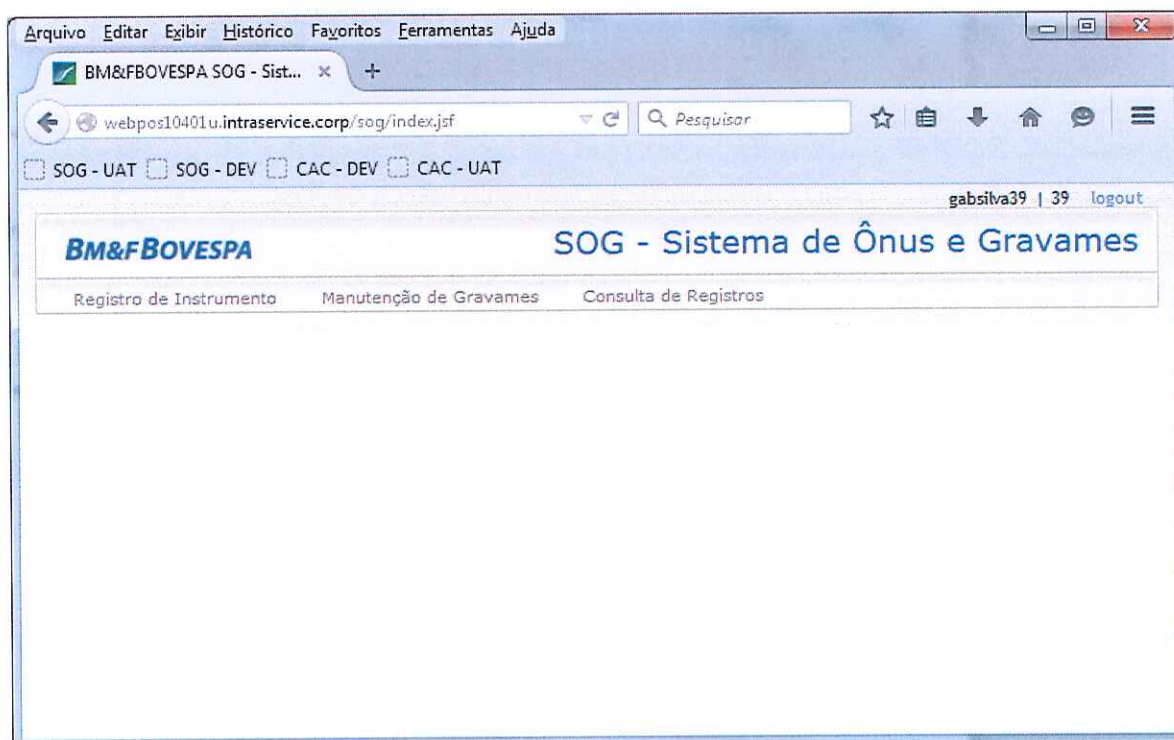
Arquivo Editar Exibir Histórico Favoritos Ferramentas Ajuda

BM&FBOVESPA SOG - Sist... ×

webpos10401u.intraservice.corp/sog/index.jsf

Pesquisar

SOG - UAT SOG - DEV CAC - DEV CAC - UAT

gabsilva39 | 39 logout

BM&FBOVESPA

SOG - Sistema de Ônus e Gravames

Registro de Instrumento Manutenção de Gravames Consulta de Registros